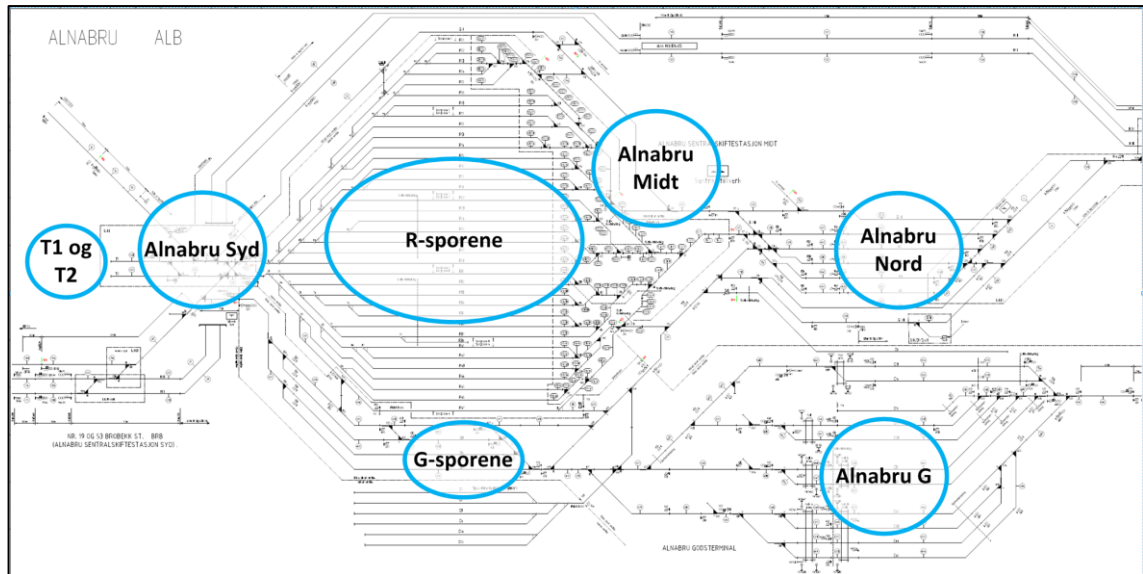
ALNABRU ALB

Alnabru Midt

ALNABRU SENTRALSKIFTESTASJON MIDT

T1 og T2

Alnabru Syd

R-sporene

Alnabru Nord

NR. 19 OG 53 BROBEKK ST. BRB (ALNABRU SENTRALSKIFTESTASJON SYD)

G-sporene

Alnabru G

ALNABRU GODSTERMINAL